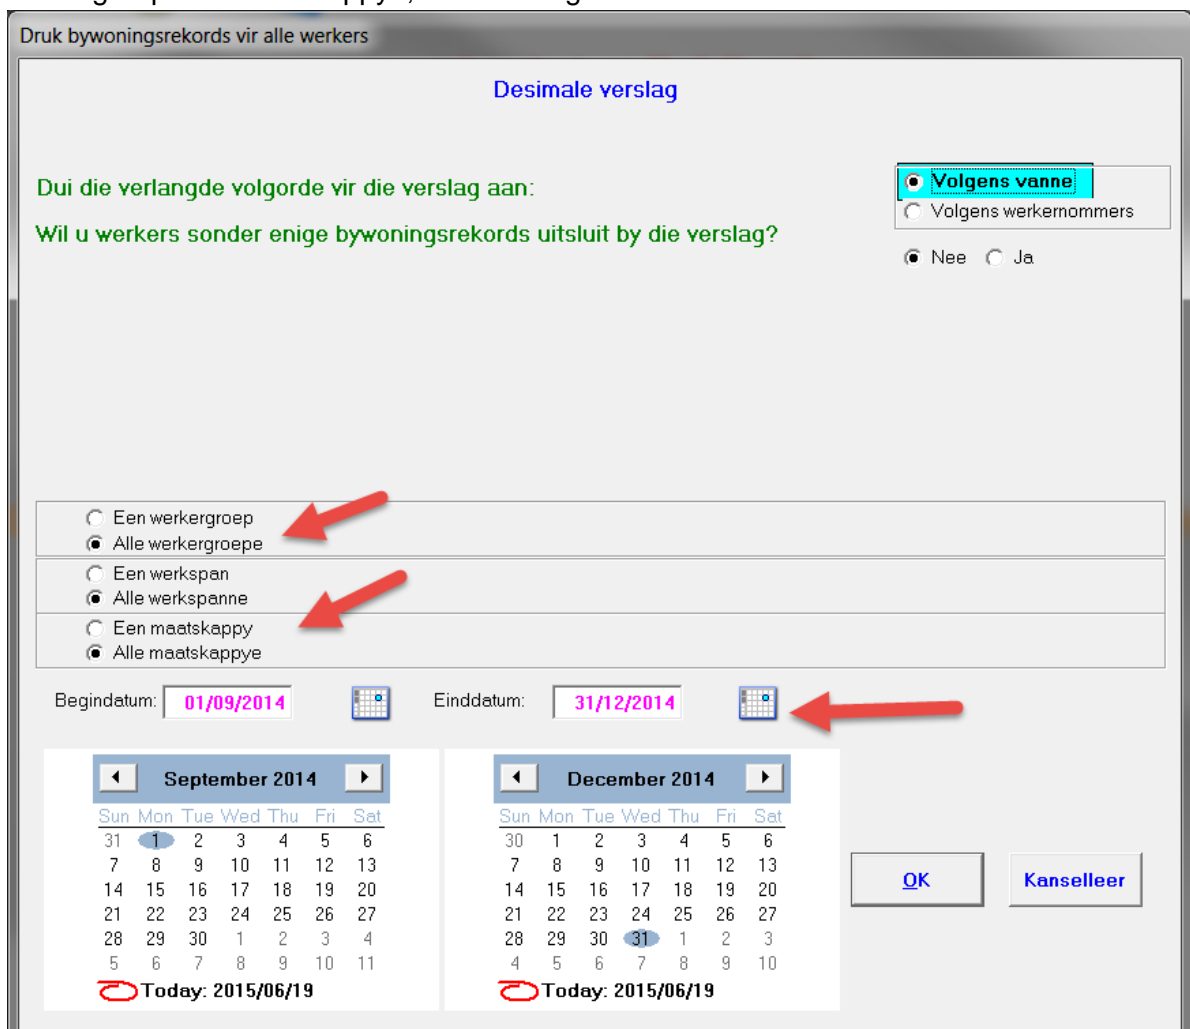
Druk bywoningsrekords vir alle werkers

Desimale verslag

Dui die verlangde volgorde vir die verslag aan:

Wil u werkers sonder enige bywoningsrekords uitsluit by die verslag?

Volgens vanne
Volgens werkernommers

Nee Ja

Een werkergroep
Alle werkergroepe

Een werkspan
Alle werkspanne

Een maatskappy
Alle maatskappye

Begindatum: 01/09/2014

Einddatum: 31/12/2014

September 2014

| Sun | Mon | Tue | Wed | Thu | Fri | Sat |
|---|---|---|---|---|---|---|
| 31 | 1 | 2 | 3 | 4 | 5 | 6 |
| 7 | 8 | 9 | 10 | 11 | 12 | 13 |
| 14 | 15 | 16 | 17 | 18 | 19 | 20 |
| 21 | 22 | 23 | 24 | 25 | 26 | 27 |
| 28 | 29 | 30 | 1 | 2 | 3 | 4 |
| 5 | 6 | 7 | 8 | 9 | 10 | 11 |

Today: 2015/06/19

December 2014

| Sun | Mon | Tue | Wed | Thu | Fri | Sat |
|---|---|---|---|---|---|---|
| 30 | 1 | 2 | 3 | 4 | 5 | 6 |
| 7 | 8 | 9 | 10 | 11 | 12 | 13 |
| 14 | 15 | 16 | 17 | 18 | 19 | 20 |
| 21 | 22 | 23 | 24 | 25 | 26 | 27 |
| 28 | 29 | 30 | 31 | 1 | 2 | 3 |
| 4 | 5 | 6 | 7 | 8 | 9 | 10 |

Today: 2015/06/19

OK

Kanselleer